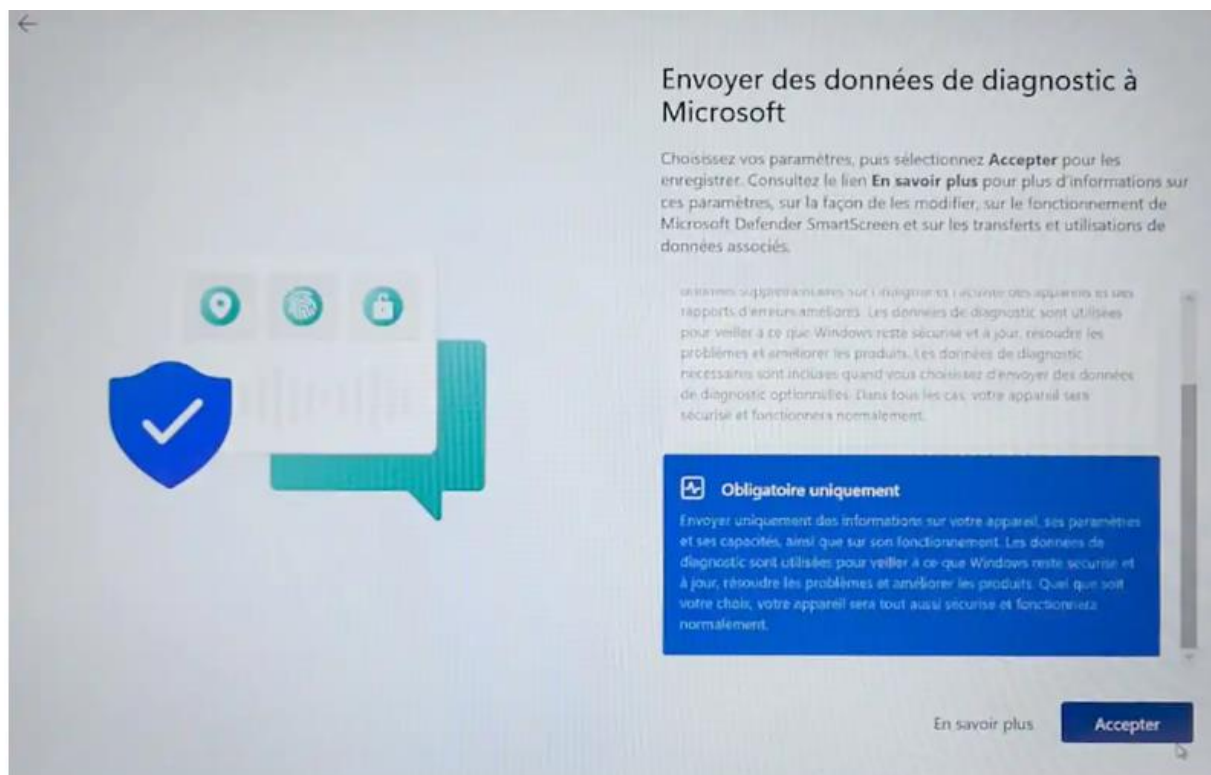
Envoyer des données de diagnostic à Microsoft

Choisissez vos paramètres, puis sélectionnez **Accepter** pour les enregistrer. Consultez le lien **En savoir plus** pour plus d'informations sur ces paramètres, sur la façon de les modifier, sur le fonctionnement de Microsoft Defender SmartScreen et sur les transferts et utilisations de données associés.

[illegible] rapports d'erreurs améliorés. Les données de diagnostic sont utilisées pour veiller à ce que Windows reste sécurisé et à jour, résoudre les problèmes et améliorer les produits. Les données de diagnostic nécessaires sont incluses quand vous choisissez d'envoyer des données de diagnostic optionnelles. Dans tous les cas, votre appareil sera sécurisé et fonctionnera normalement.

Obligatoire uniquement

Envoyer uniquement des informations sur votre appareil, ses paramètres et ses capacités, ainsi que sur son fonctionnement. Les données de diagnostic sont utilisées pour veiller à ce que Windows reste sécurisé et à jour, résoudre les problèmes et améliorer les produits. Quel que soit votre choix, votre appareil sera tout aussi sécurisé et fonctionnera normalement.

En savoir plus

Accepter